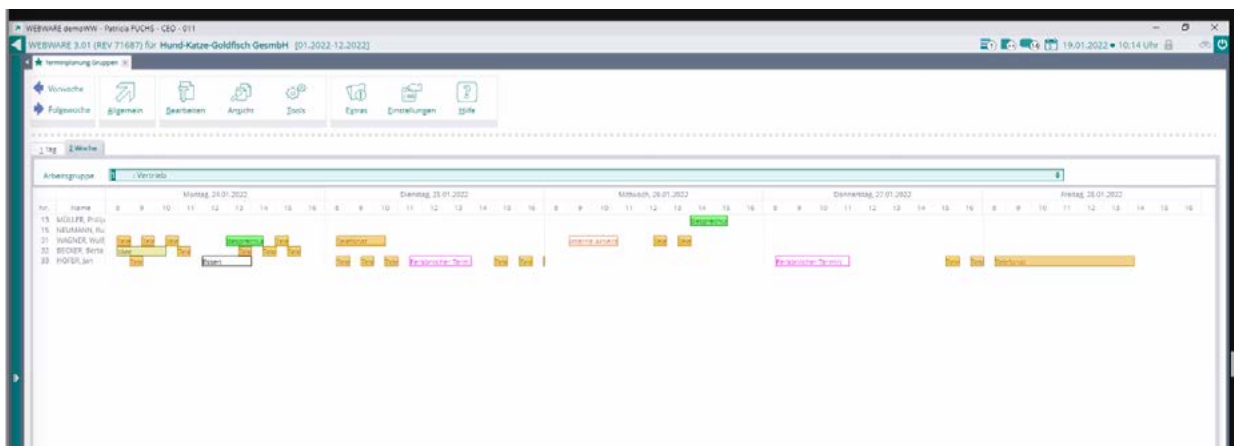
WEBWARE demoWW - Patricia FUCHS - CEO - 011

WEBWARE 3.01 (REV 71687) für Hund-Katze-Goldfisch GesmbH [01.2022-12.2022]

19.01.2022 ● 10:14 Uhr

Terminplanung Gruppen

Vorwoche
Folgewoche
Allgemein
Bearbeiten
Ansicht
Tools
Extras
Einstellungen
Hilfe

1 Tag
2 Woche

Arbeitsgruppe : Vertrieb

Montag, 24.01.2022
Dienstag, 25.01.2022
Mittwoch, 26.01.2022
Donnerstag, 27.01.2022
Freitag, 28.01.2022

| Nr. | Name |
|---|---|
| 15 | MÜLLER, Philip |
| 16 | NEUMANN, Ru |
| 31 | WAGNER, Wolf |
| 32 | BECKER, Berta |
| 33 | HOFER, Jan |

8 9 10 11 12 13 14 15 16

Besprechung
Tele
Tele
Tele
Besprechung
Tele
Telefonat
Interne Anwei
Tele
Tele
Tele
Tele
Tele
Tele
Urlau
Tele
Essen
Tele
Tele
Tele
Persönlicher Termin
Tele
Tele
Persönlicher Termin
Tele
Tele
Telefonat